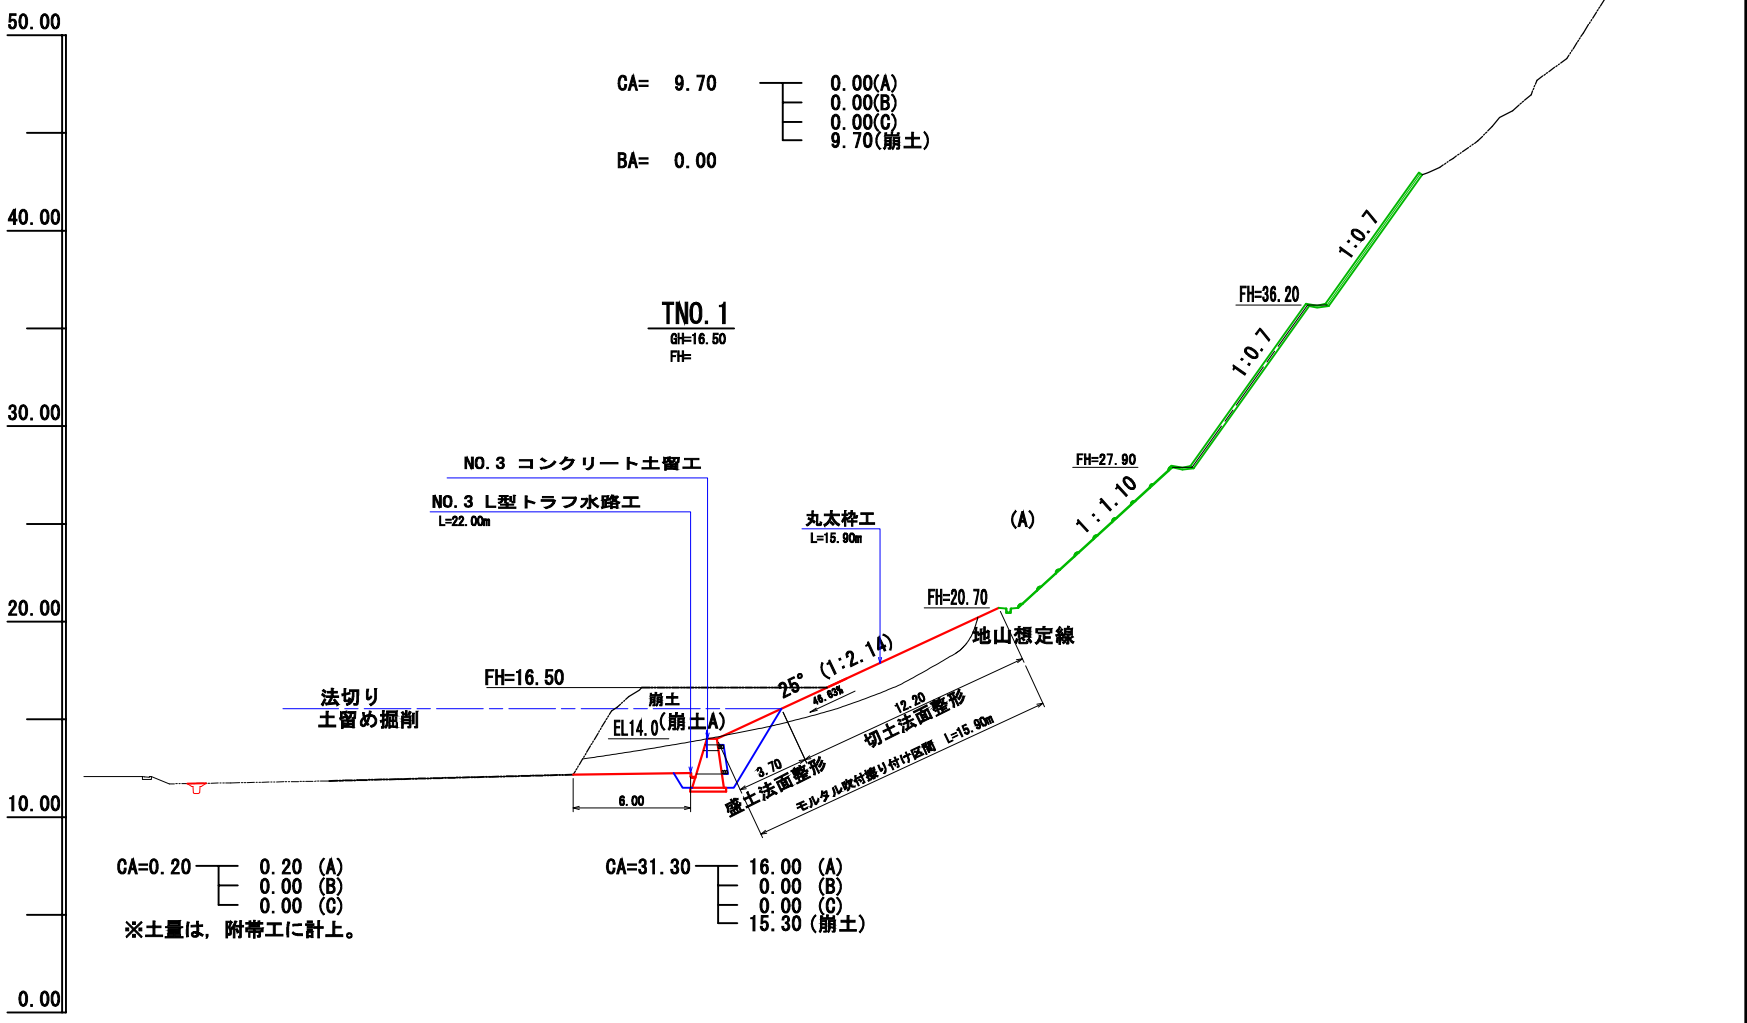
50.00

CA= 9.70
0.00(A)
0.00(B)
0.00(C)
9.70(崩土)

BA= 0.00

40.00

1:0.7

FH=36.20

TNO.1
GH=16.50
FH=

1:0.7

30.00

FH=27.90

NO.3 コンクリート土留工

NO.3 L型トラフ水路工
L=22.00m

丸太枠工
L=15.90m

(A)

1:1.10

FH=20.70

20.00

地山想定線

25° (1:2.14)

FH=16.50

法切り
土留め掘削

崩土

46.63%

EL14.0(崩土A)

12.20
切土法面整形

L=15.90m
モルタル吹付擦り付け区間

3.70
盛土法面整形

6.00

10.00

CA=0.20
0.20 (A)
0.00 (B)
0.00 (C)
※土量は，附帯工に計上。

CA=31.30
16.00 (A)
0.00 (B)
0.00 (C)
15.30 (崩土)

0.00